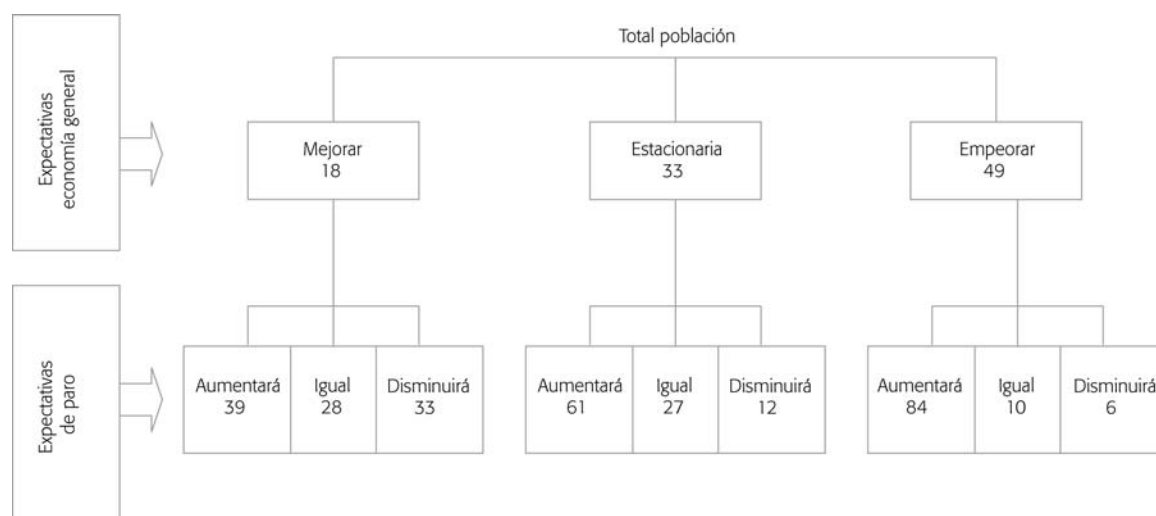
Total población

Expectativas economía general

Mejorar
18

Estacionaria
33

Empeorar
49

Expectativas de paro

Aumentará
39

Igual
28

Disminuirá
33

Aumentará
61

Igual
27

Disminuirá
12

Aumentará
84

Igual
10

Disminuirá
6